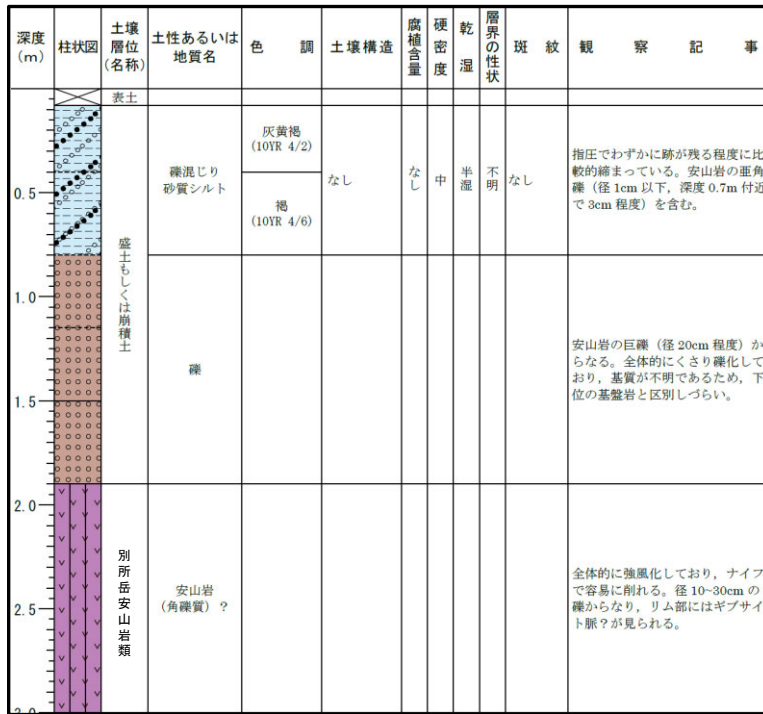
| 深度(m) | 柱状図 | 土壌層位(名称) | 土性あるいは地質名 | 色調 | 土壌構造 | 腐植含量 | 硬密度 | 乾湿 | 層界の性状 | 斑紋 | 観察記事 |
|---|---|---|---|---|---|---|---|---|---|---|---|
| | | 表土 | | | | | | | | | |
| 0.5 | | 盛土もしくは崩積土 | 礫混じり砂質シルト | 灰黄褐 (10YR 4/2) 褐 (10YR 4/6) | なし | なし | 中 | 半湿 | 不明 | なし | 指圧でわずかに跡が残る程度に比較的締まっている。安山岩の亜角礫（径 1cm 以下，深度 0.7m 付近で 3cm 程度）を含む。 |
| 1.0 1.5 | | | 礫 | | | | | | | | 安山岩の巨礫（径 20cm 程度）からなる。全体的にくさり礫化しており，基質が不明であるため，下位の基盤岩と区別しづらい。 |
| 2.0 2.5 | | 別所岳安山岩類 | 安山岩 (角礫質) ? | | | | | | | | 全体的に強風化しており，ナイフで容易に削れる。径 10~30cm の礫からなり，リム部にはギブサイト脈？が見られる。 |